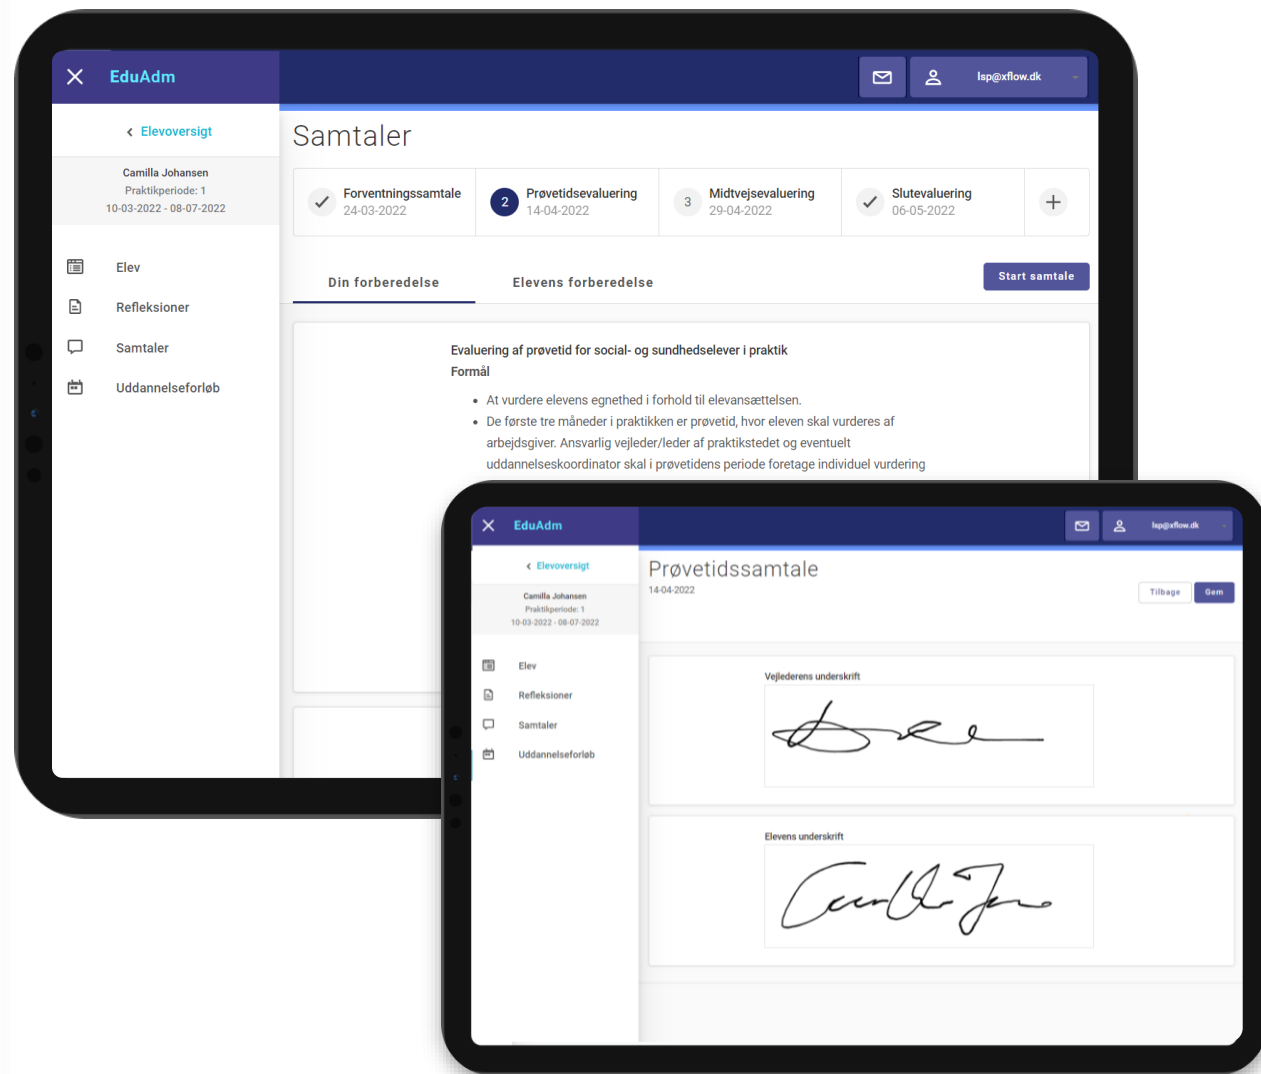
EduAdm

lsp@xflow.dk

Elevoversigt

Camilla Johansen
Praktikperiode: 1
10-03-2022 - 08-07-2022

Elev
Refleksioner
Samtaler
Uddannelseforløb

Samtaler

Forventningssamtale 24-03-2022
2 Prøvetidsevaluering 14-04-2022
3 Midtvejsevaluering 29-04-2022
Slutevaluering 06-05-2022
+

Din forberedelse
Elevens forberedelse
Start samtale

Evaluering af prøvetid for social- og sundhedselever i praktik
Formål

- At vurdere elevens egnethed i forhold til elevansættelsen.
- De første tre måneder i praktikken er prøvetid, hvor eleven skal vurderes af arbejdsgiver. Ansvarlig vejleder/leder af praktikstedet og eventuelt uddannelseskoordinator skal i prøvetidens periode foretage individuel vurdering

EduAdm

lsp@xflow.dk

Elevoversigt

Camilla Johansen
Praktikperiode: 1
10-03-2022 - 08-07-2022

Elev
Refleksioner
Samtaler
Uddannelseforløb

Prøvetidssamtale
14-04-2022

Tilbage
Gem

Vejlederens underskrift

Elevens underskrift